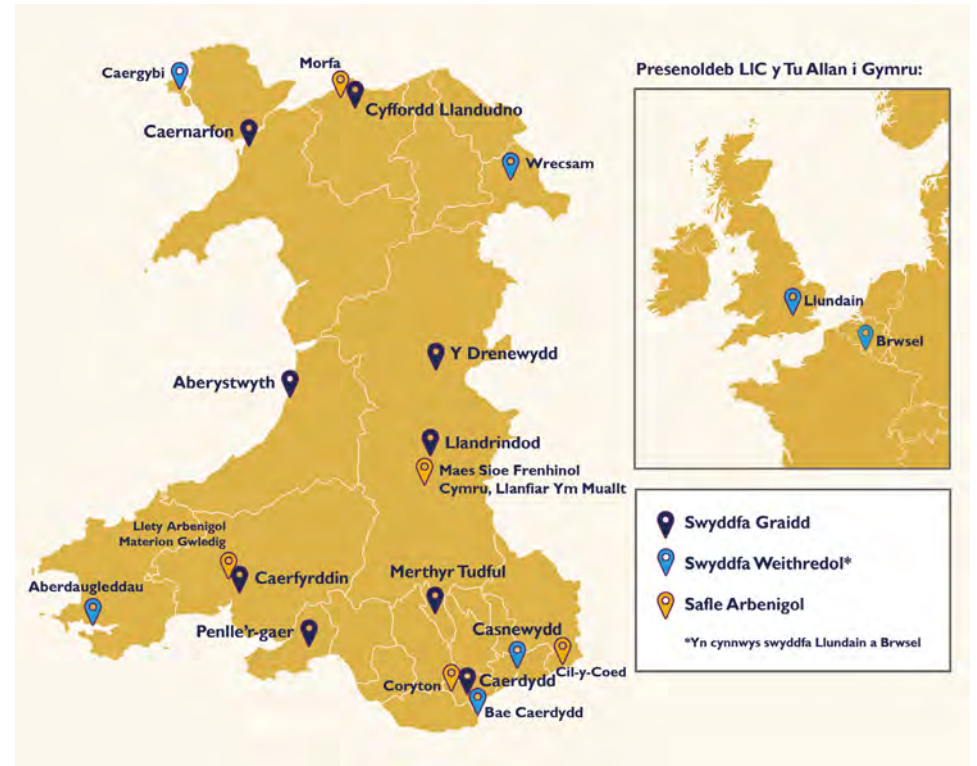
Caergybi

Morfa

Cyffordd Llandudno

Caernarfon

Wrecsam

Y Drenewydd

Aberystwyth

Llandrindod

Maes Sioe Frenhinol Cymru, Llanfair Ym Muallt

Llety Arbenigol Materion Gwledig

Caerfyrddin

Merthyr Tudful

Aberdaugleddau

Penlle'r-gaer

Casnewydd

Cil-y-Coed

Coryton

Caerdydd

Bae Caerdydd

Presenoldeb LIC y Tu Allan i Gymru:

Llundain

Brwsel

Swyddfa Graidd

Swyddfa Weithredol*

Safle Arbenigol

*Yn cynnwys swyddfa Llundain a Brwsel